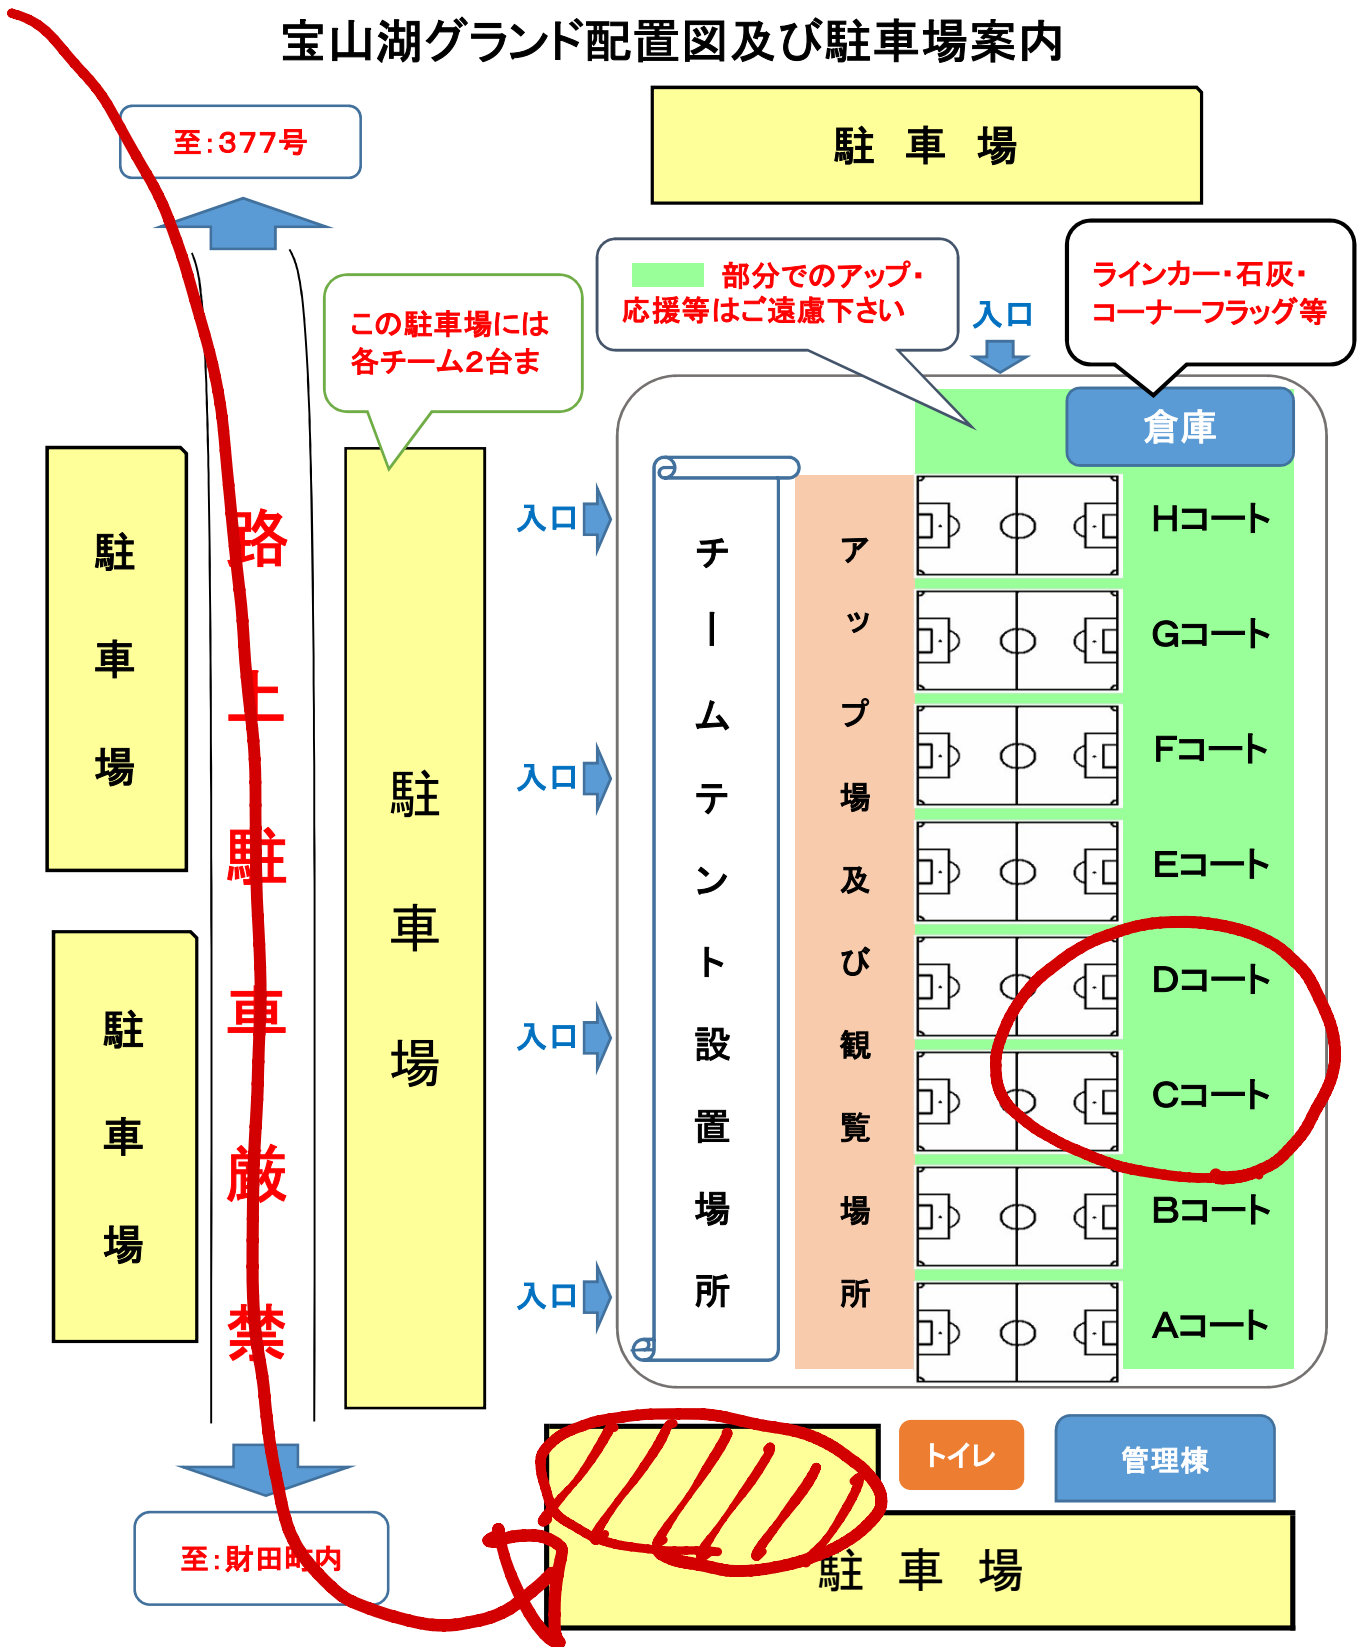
宝山湖グランド配置図及び駐車場案内

至:377号

駐 車 場

部分でのアップ・応援等はご遠慮下さい

ラインカー・石灰・コーナーフラッグ等

この駐車場には各チーム2台ま

入口

倉庫

駐車場

路上駐車厳禁

駐車場

入口

チームテント設置場所

アップ場及び観覧場所

Hコート

Gコート

Fコート

Eコート

Dコート

Cコート

Bコート

Aコート

入口

入口

入口

駐車場

トイレ

管理棟

至:財田町内

駐 車 場